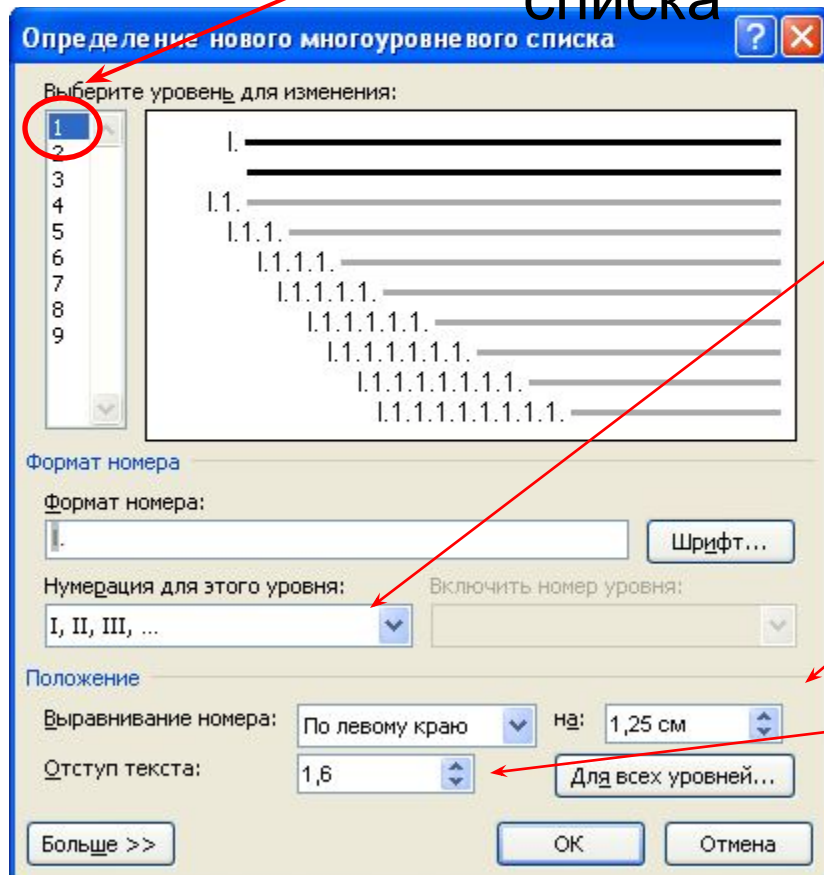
списка

Определение нового многоуровневого списка

Выберите уровень для изменения:

1
2
3
4
5
6
7
8
9

I.
I.1.
I.1.1.
I.1.1.1.
I.1.1.1.1.
I.1.1.1.1.1.
I.1.1.1.1.1.1.
I.1.1.1.1.1.1.1.
I.1.1.1.1.1.1.1.1.

Формат номера

Формат номера:

I.

Шрифт...

Нумерация для этого уровня:

I, II, III, ...

Включить номер уровня:

Положение

Выравнивание номера:

По левому краю

на:

1,25 см

Отступ текста:

1,6

Для всех уровней...

Больше >>

ОК

Отмена